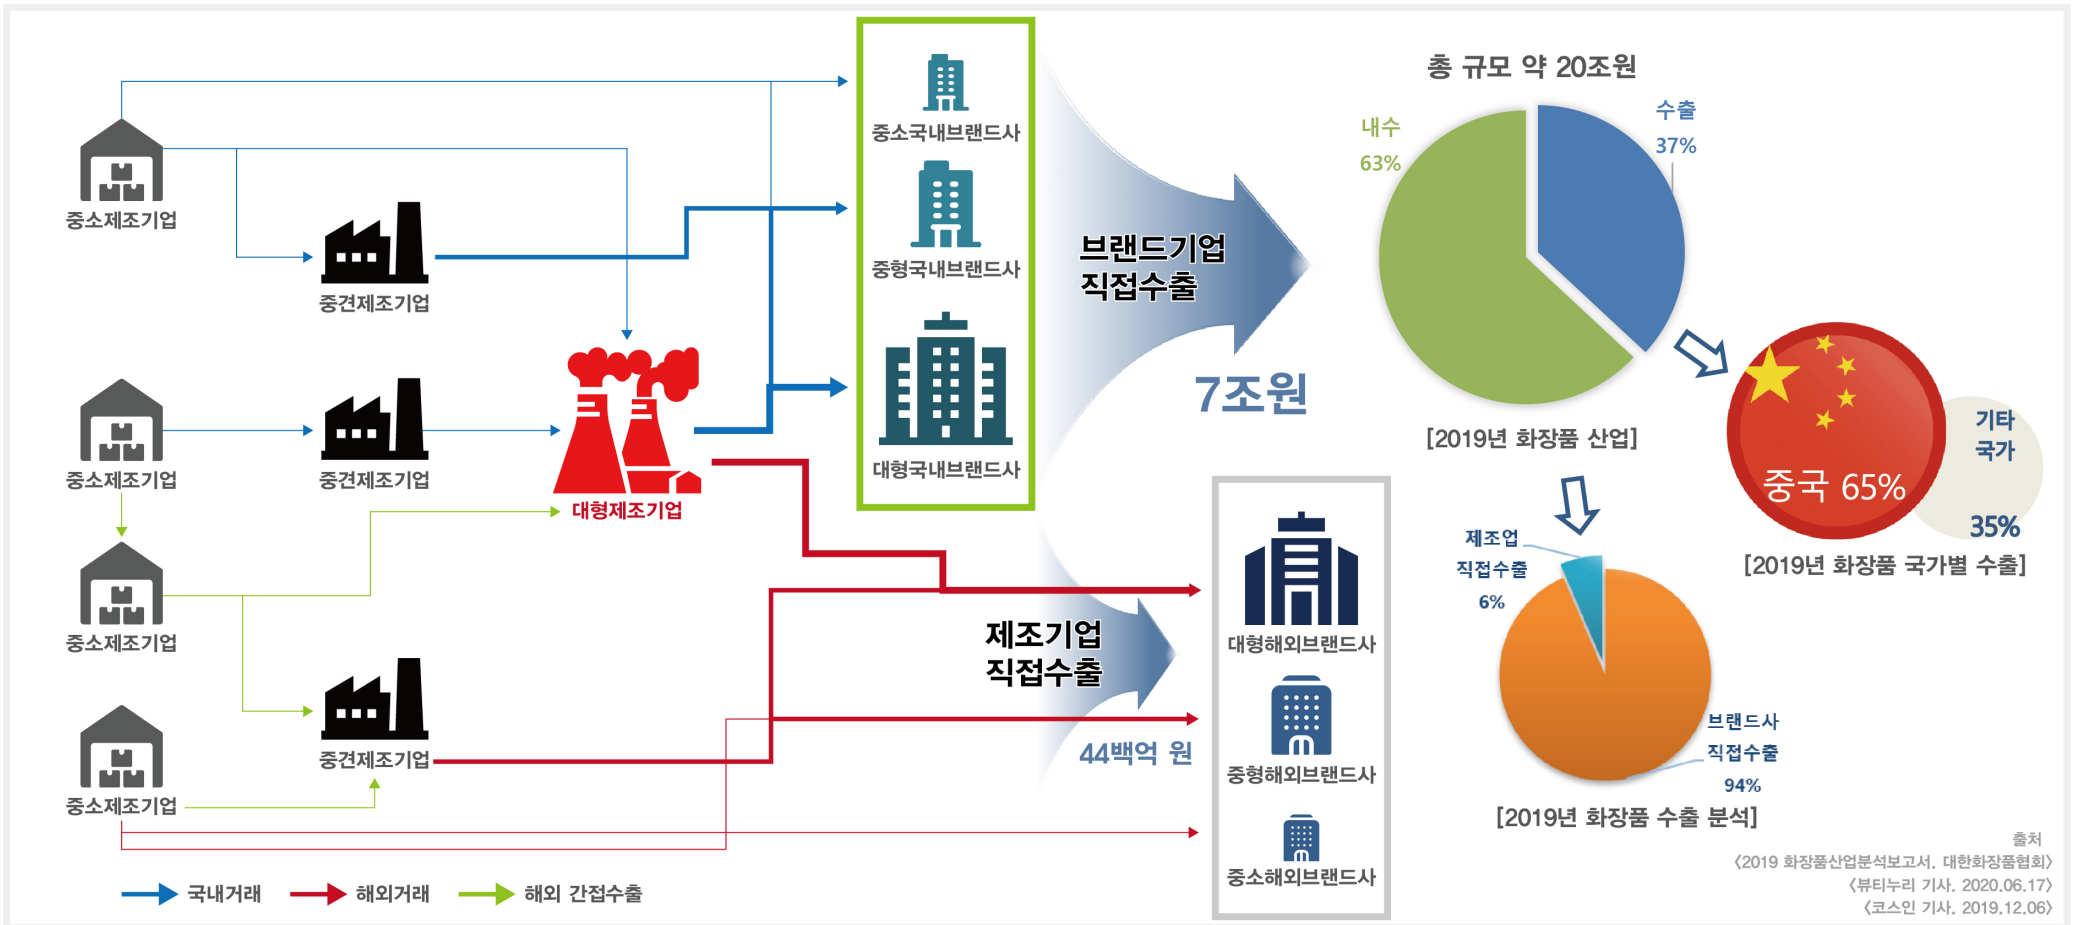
중소제조기업

중견제조기업

중소제조기업

중견제조기업

대형제조기업

중소제조기업

중소제조기업

중견제조기업

중소국내브랜드사

중형국내브랜드사

대형국내브랜드사

브랜드기업 직접수출

7조원

제조기업 직접수출

44백억 원

대형해외브랜드사

중형해외브랜드사

중소해외브랜드사

총 규모 약 20조원

내수 63%

수출 37%

[2019년 화장품 산업]

중국 65%

기타 국가

35%

[2019년 화장품 국가별 수출]

제조업 직접수출 6%

브랜드사 직접수출 94%

[2019년 화장품 수출 분석]

국내거래 해외거래 해외 간접수출

출처
〈2019 화장품산업분석보고서, 대한화장품협회〉
〈뷰티누리 기사, 2020.06.17〉
〈코스인 기사, 2019.12.06〉